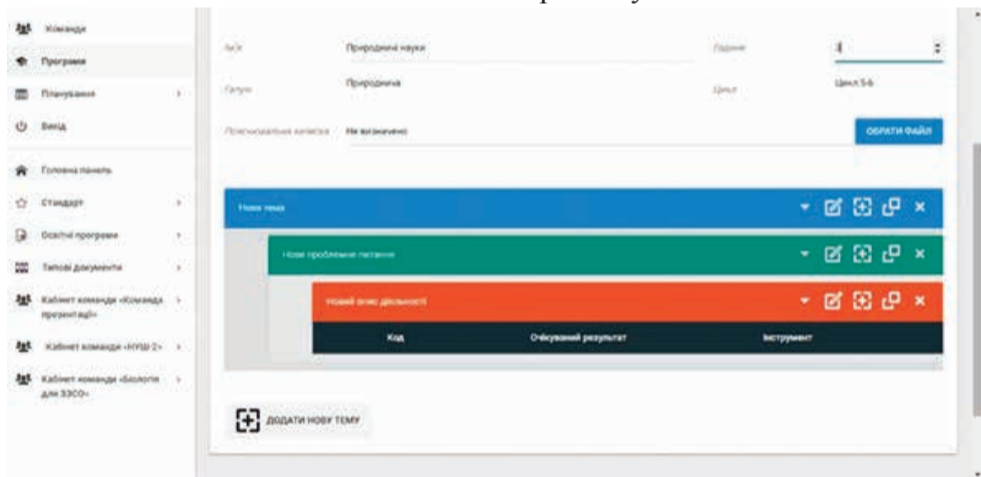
Команди
Програми
Планування
Вихід
Головна панель
Стандарт
Освітні програми
Типові документи
Кабінет команди «Команда презентацій»
Кабінет команди «НУШ-2»
Кабінет команди «Біологія для ЗЗСО»

Назва
Природничі науки
Години
4
Галузь
Природнича
Цикл
Цикл 5-6
Пояснювальна записка
Не вказано
ОБРАТИ ФАЙЛ

Нова тема
Нове проблемне питання
Новий вид діяльності
Код
Очікуваний результат
Інструмент

ДОДАТИ НОВУ ТЕМУ